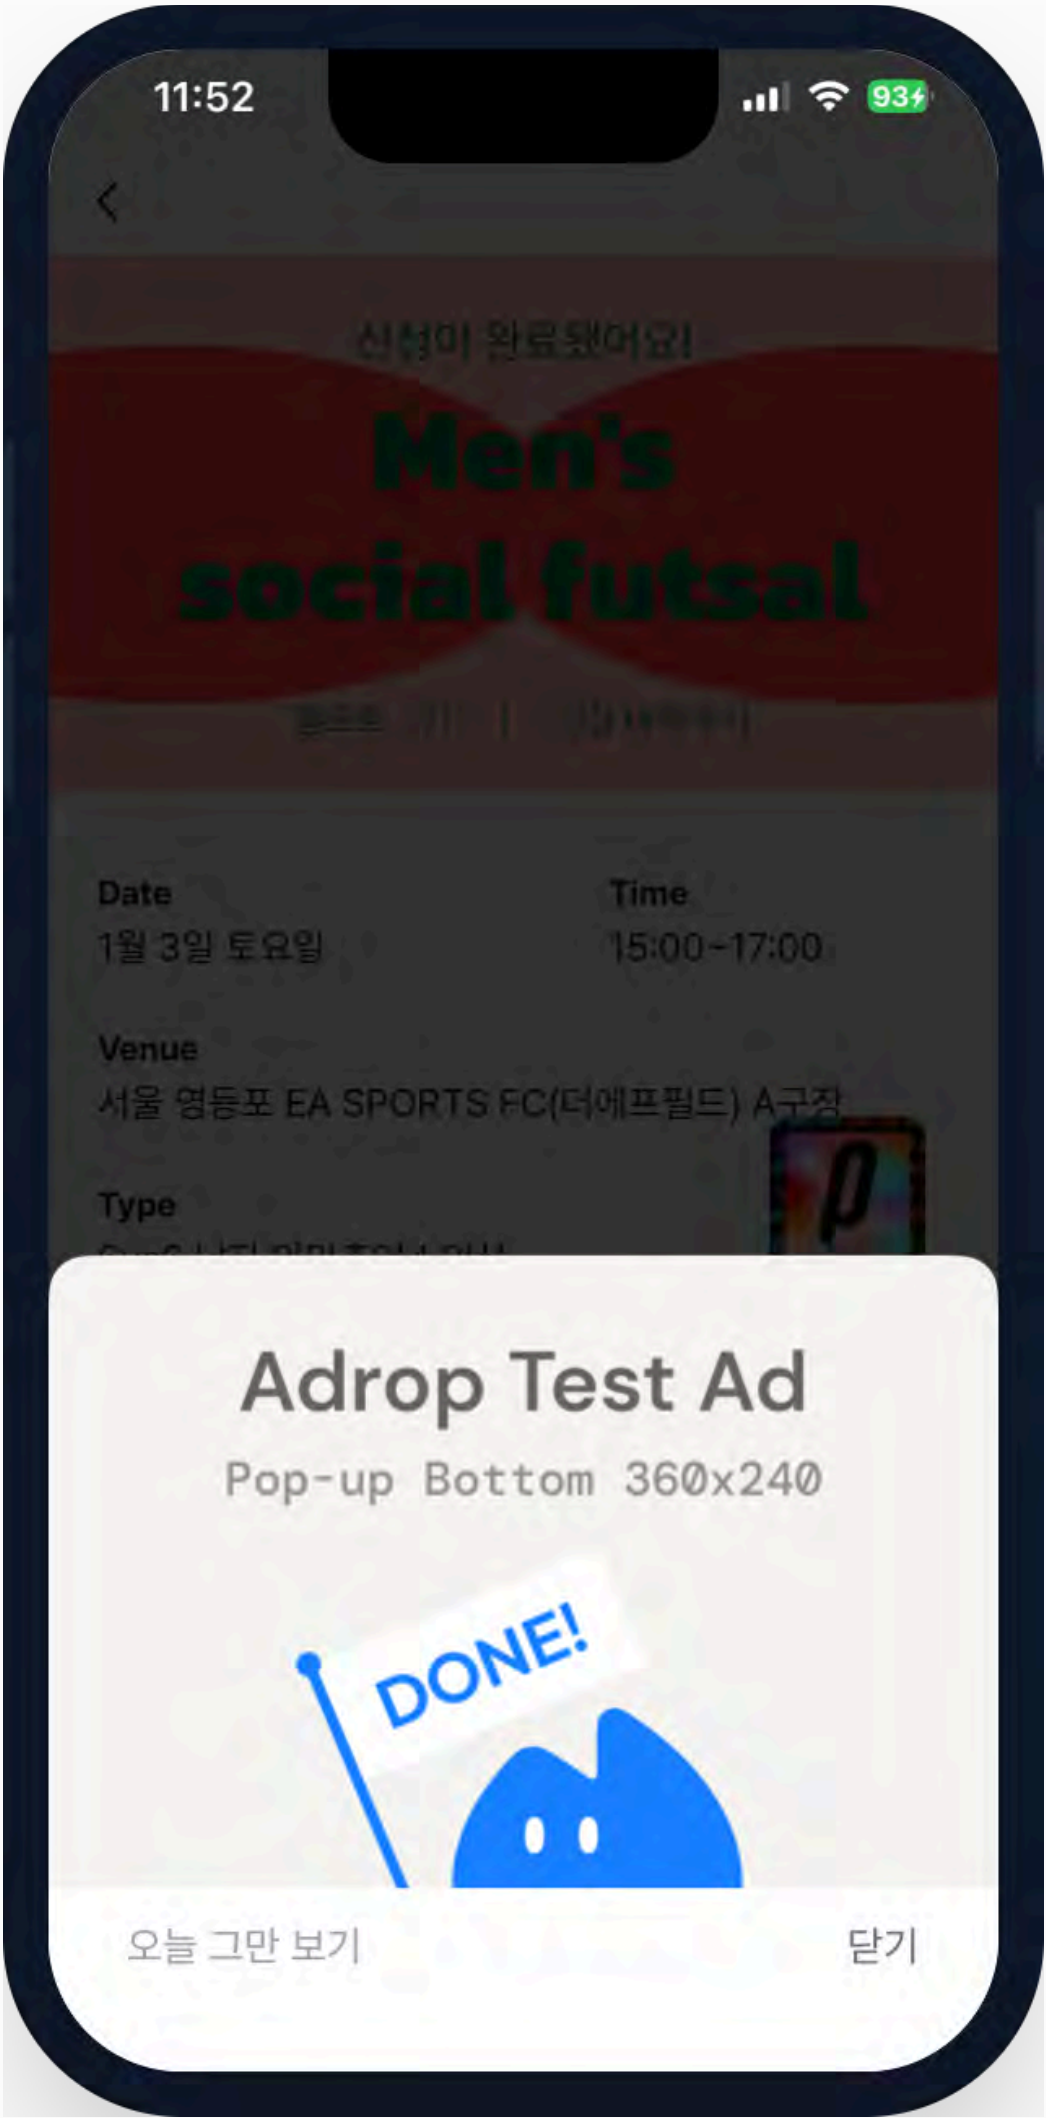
11:52

93

<

신청이 완료됐어요!

Men's social futsal

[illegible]

Date
1월 3일 토요일

Time
15:00~17:00

Venue
서울 영등포 EA SPORTS FC(더에프필드) A구장

Type
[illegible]

Adrop Test Ad
Pop-up Bottom 360x240

DONE!

오늘 그만 보기

닫기